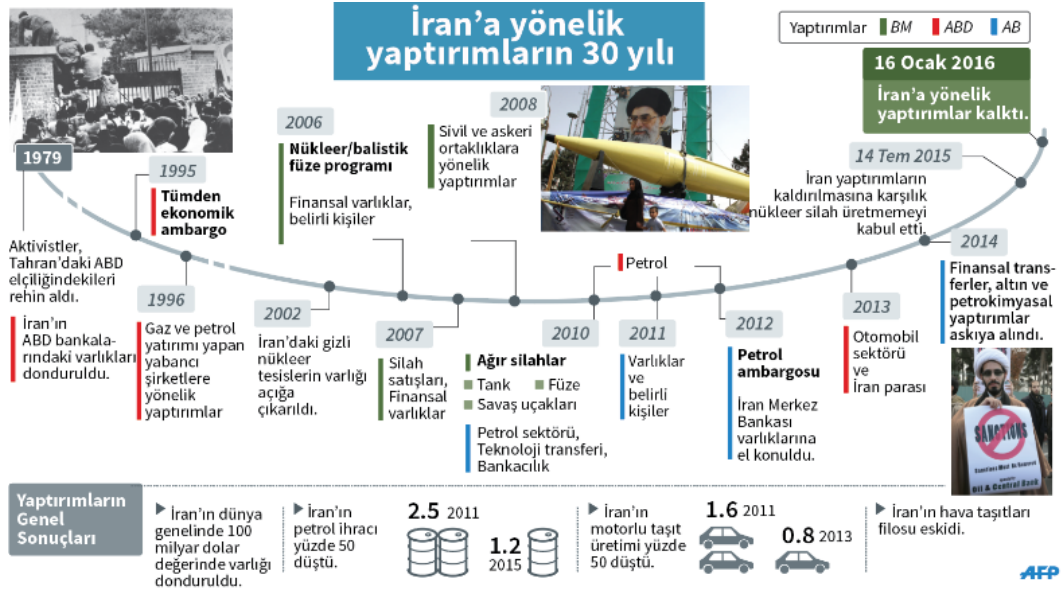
İran'a yönelik yaptırımların 30 yılı

Yaptırımlar BM ABD AB

16 Ocak 2016
İran'a yönelik yaptırımlar kalktı.

1979
Aktivistler, Tahran'daki ABD elçiliğindekileri rehin aldı.

İran'ın ABD bankalarındaki varlıkları donduruldu.

1995
Tümden ekonomik ambargo

1996
Gaz ve petrol yatırımı yapan yabancı şirketlere yönelik yaptırımlar

2002
İran'daki gizli nükleer tesislerin varlığı açığa çıkarıldı.

2006
Nükleer/balistik füze programı

Finansal varlıklar, belirli kişiler

2007
Silah satışları, Finansal varlıklar

2008
Sivil ve askeri ortaklıklara yönelik yaptırımlar

Ağır silahlar
Tank Füze
Savaş uçakları

Petrol sektörü, Teknoloji transferi, Bankacılık

2010

Petrol

2011
Varlıklar ve belirli kişiler

2012
Petrol ambargosu

İran Merkez Bankası varlıklarına el konuldu.

2013
Otomobil sektörü ve İran parası

14 Tem 2015
İran yaptırımların kaldırılmasına karşılık nükleer silah üretmemeyi kabul etti.

2014
Finansal transferler, altın ve petrokimyasal yaptırımlar askıya alındı.

SANCTIONS

Yaptırımların Genel Sonuçları

İran'ın dünya genelinde 100 milyar dolar değerinde varlığı donduruldu.

İran'ın petrol ihracı yüzde 50 düştü.

2.5 2011
1.2 2015

İran'ın motorlu taşıt üretimi yüzde 50 düştü.

1.6 2011
0.8 2013

İran'ın hava taşıtları filosu eskidi.

AFP